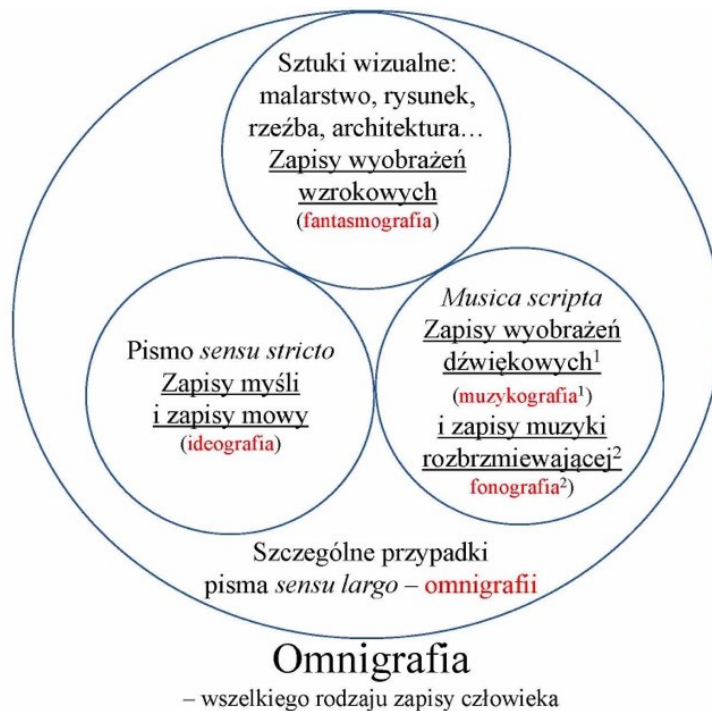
Sztuki wizualne: malarstwo, rysunek, rzeźba, architektura…
Zapisy wyobrażeń wzrokowych
(fantasmografia)

Pismo *sensu stricto*
Zapisy myśli i zapisy mowy
(ideografia)

*Musica scripta*
Zapisy wyobrażeń dźwiękowych$^1$
(muzykografia$^1$)
i zapisy muzyki rozbrzmiewającej$^2$
fonografia$^2$)

Szczególne przypadki pisma *sensu largo* – omnigrafii

Omnigrafia
– wszelkiego rodzaju zapisy człowieka